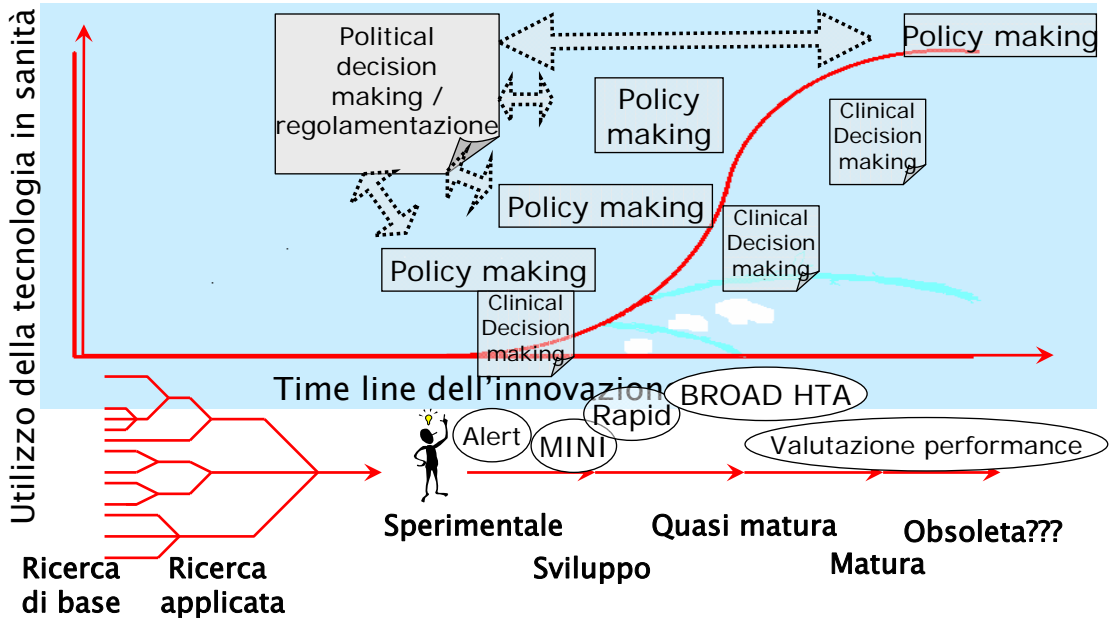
Utilizzo della tecnologia in sanità

Political decision making / regolamentazione

Policy making

Policy making

Clinical Decision making

Policy making

Clinical Decision making

Policy making

Clinical Decision making

Time line dell'innovazion

BROAD HTA

Rapid

Alert

MINI

Valutazione performance

Sperimentale

Quasi matura

Obsoleta???

Sviluppo

Matura

Ricerca di base

Ricerca applicata